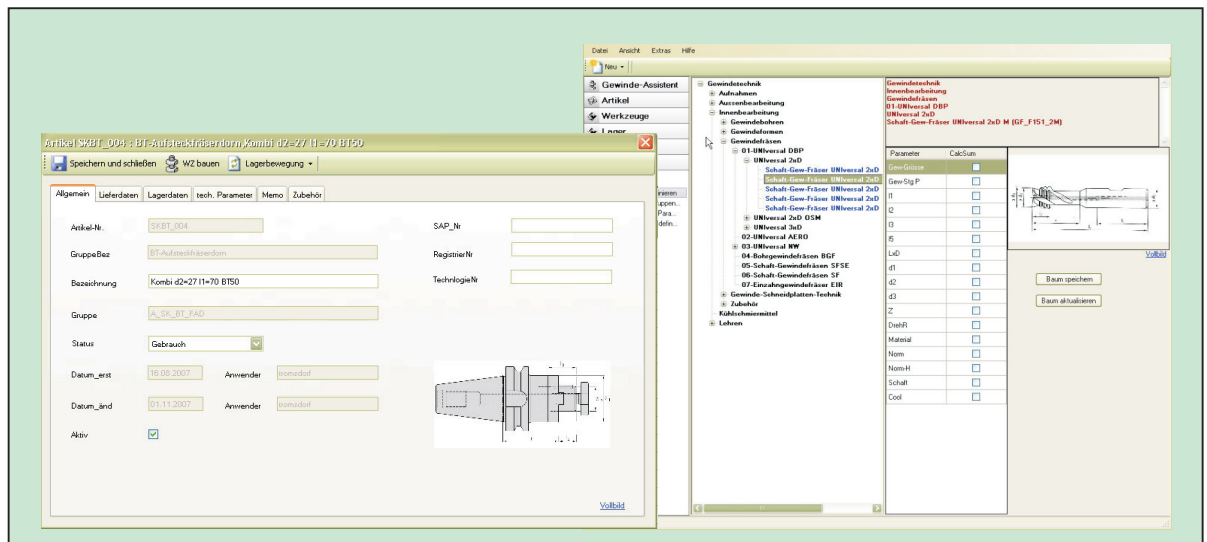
Datei Ansicht Extras Hilfe

Neu

Gewinde-Assistent
Artikel
Werkzeuge
Lager

ineren
uppen...
Para...
defin...

Gewindetechnik
Aufnahmen
Aussenbearbeitung
Innenbearbeitung
Gewindebohren
Gewindeformen
Gewindefräsen
01-UNIversal DBP
UNIversal 2xD
Schaft-Gew-Fräser UNIversal 2xD
Schaft-Gew-Fräser UNIversal 2xD
Schaft-Gew-Fräser UNIversal 2xD
Schaft-Gew-Fräser UNIversal 2xD
Schaft-Gew-Fräser UNIversal 2xD
UNIversal 2xD OSM
UNIversal 3xD
02-UNIversal AERO
03-UNIversal NW
04-Bohrgewindefräsen BGF
05-Schaft-Gewindefräsen SFSE
06-Schaft-Gewindefräsen SF
07-Einzahngewindefräser EIR
Gewinde-Schneidplatten-Technik
Zubehör
Kühlschmiermittel
Lehren

Gewindetechnik
Innenbearbeitung
Gewindefräsen
01-UNIversal DBP
UNIversal 2xD
Schaft-Gew-Fräser UNIversal 2xD M (GF_F151_2M)

| Parameter | CalcSum |
|---|---|
| Gew-Grösse | |
| Gew-Stg P | |
| l1 | |
| l2 | |
| l3 | |
| l5 | |
| LxD | |
| d1 | |
| d2 | |
| d3 | |
| Z | |
| DrehR | |
| Material | |
| Norm | |
| Norm-H | |
| Schaft | |
| Cool | |

Vollbild

Baum speichern
Baum aktualisieren

Artikel SKBT_004 : BT-Aufsteckfräserdorn,Kombi d2=27 l1=70 BT50

Speichern und schließen WZ bauen Lagerbewegung

Allgemein Lieferdaten Lagerdaten tech. Parameter Memo Zubehör

Artikel-Nr. SKBT_004
GruppeBez BT-Aufsteckfräserdorn
Bezeichnung Kombi d2=27 l1=70 BT50
Gruppe A_SK_BT_FAD
Status Gebrauch
Datum_erst 16.08.2007 Anwender tomsdorf
Datum_änd 01.11.2007 Anwender tomsdorf
Aktiv

SAP_Nr
RegistrierNr
TechnologieNr

Vollbild